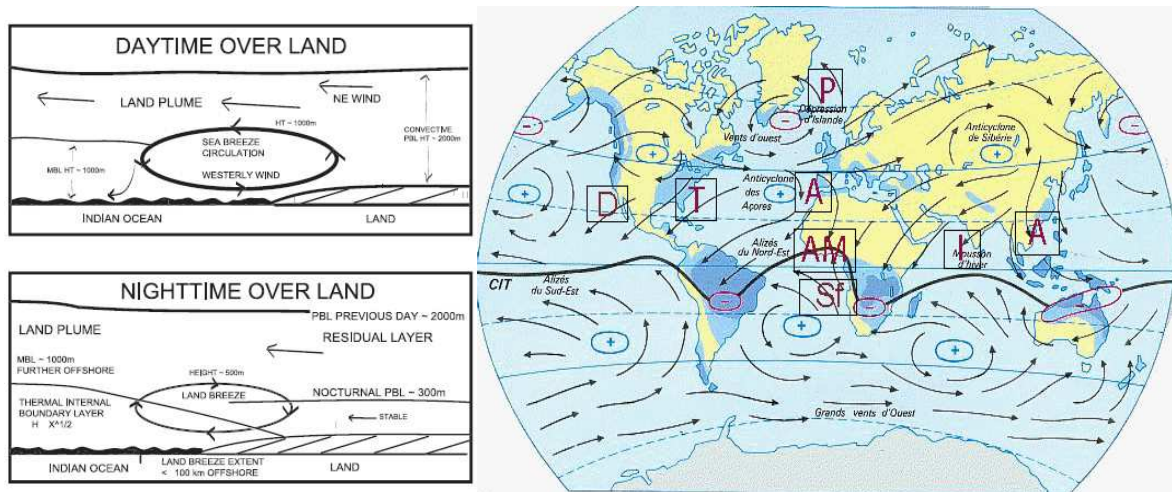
DAYTIME OVER LAND

LAND PLUME

NE WIND

HT ~ 1000m

CONVECTIVE PBL HT ~ 2000m

MBL HT ~ 1000m

SEA BREEZE CIRCULATION

WESTERLY WIND

INDIAN OCEAN

LAND

NIGHTTIME OVER LAND

PBL PREVIOUS DAY ~ 2000m

LAND PLUME

RESIDUAL LAYER

MBL ~ 1000m FURTHER OFFSHORE

HEIGHT ~ 500m

LAND BREEZE

NOCTURNAL PBL ~ 300m

THERMAL INTERNAL BOUNDARY LAYER H X^1/2

STABLE

INDIAN OCEAN

LAND BREEZE EXTENT < 100 km OFFSHORE

LAND

P

Dépression d'Islande

Vents d'ouest

Anticyclone de Sibérie

D

T

Anticyclone des Açores

A

Alizés du Nord-Est

AM

I

Mousson d'hiver

A

CIT

Alizés du Sud-Est

Sf

Grands vents d'Ouest